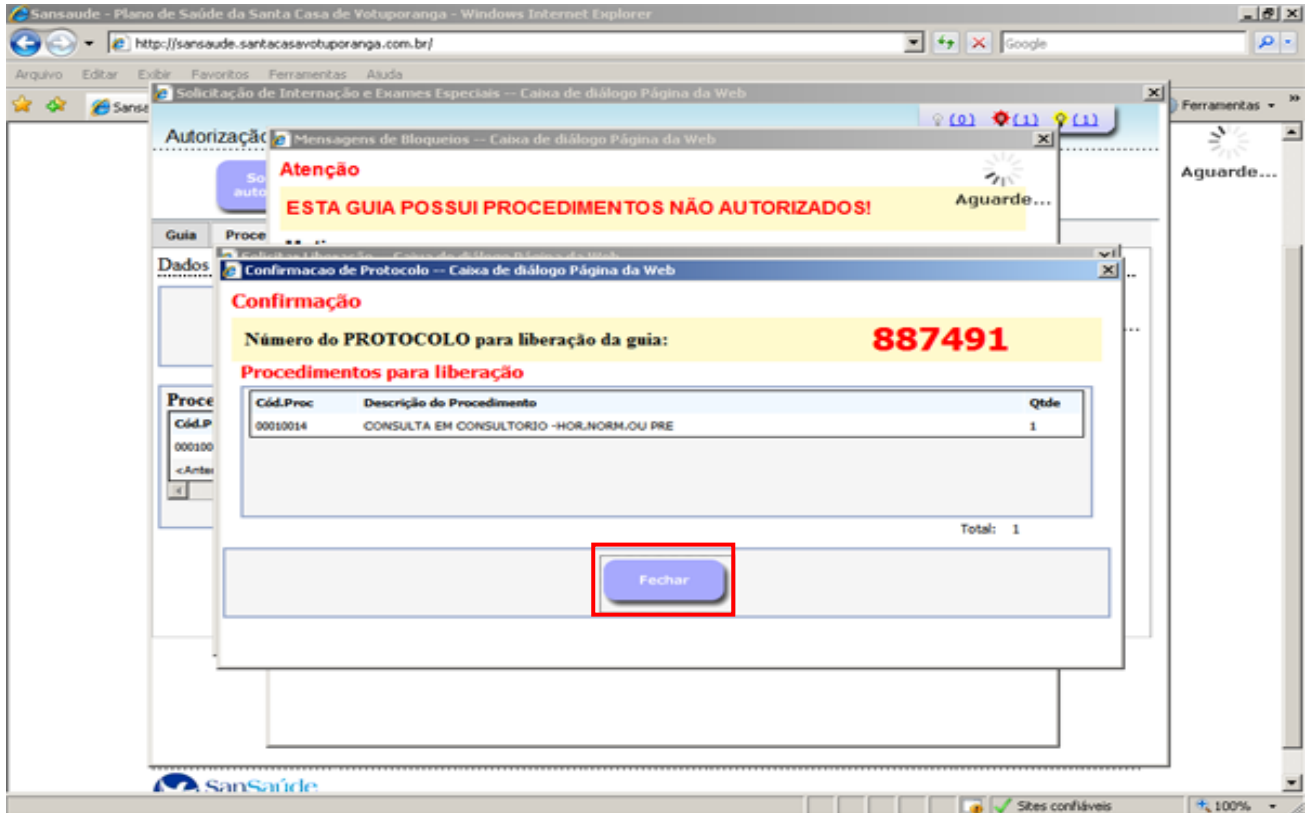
Sansaude - Plano de Saúde da Santa Casa de Votuporanga - Windows Internet Explorer

http://sansaude.santacasavotuporanga.com.br/

Google

Arquivo Editar Exibir Favoritos Ferramentas Ajuda

Sansa

Ferramentas

Solicitação de Internação e Exames Especiais -- Caixa de diálogo Página da Web

(0) (1) (1)

Autorizaçã

Mensagens de Bloqueios -- Caixa de diálogo Página da Web

Atenção

Aguarde...

Aguarde...

ESTA GUIA POSSUI PROCEDIMENTOS NÃO AUTORIZADOS!

So auto

Guia Proce

Dados

Proce

Cód.P

000100

<Ante

Confirmacao de Protocolo -- Caixa de diálogo Página da Web

Confirmação

Número do PROTOCOLO para liberação da guia: 887491

Procedimentos para liberação

| Cód.Proc | Descrição do Procedimento | Qtde |
|---|---|---|
| 00010014 | CONSULTA EM CONSULTORIO -HOR.NORM.OU PRE | 1 |

Total: 1

Fechar

SanSaúde

Sites confiáveis

100%